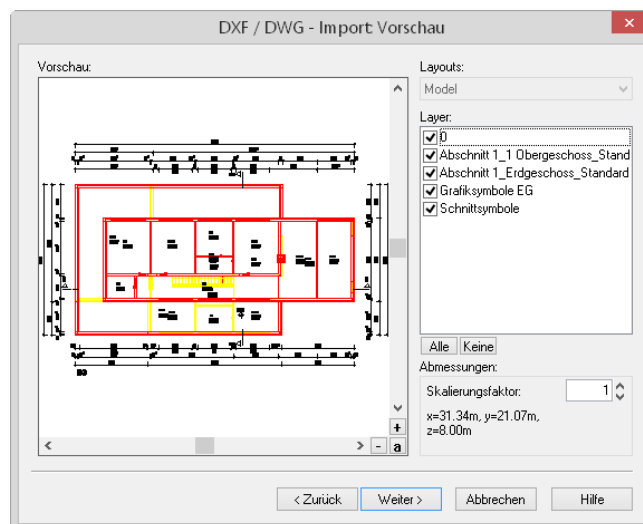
DXF / DWG - Import: Vorschau

Vorschau:

+
-
a

Layouts:
Model

Layer:
0
Abschnitt 1_1 Obergeschoss_Stand
Abschnitt 1_Erdgeschoss_Standard
Grafiksymbole EG
Schnittsymbole

Alle
Keine

Abmessungen:
Skalierungsfaktor: 1
x=31.34m, y=21.07m, z=8.00m

< Zurück
Weiter >
Abbrechen
Hilfe